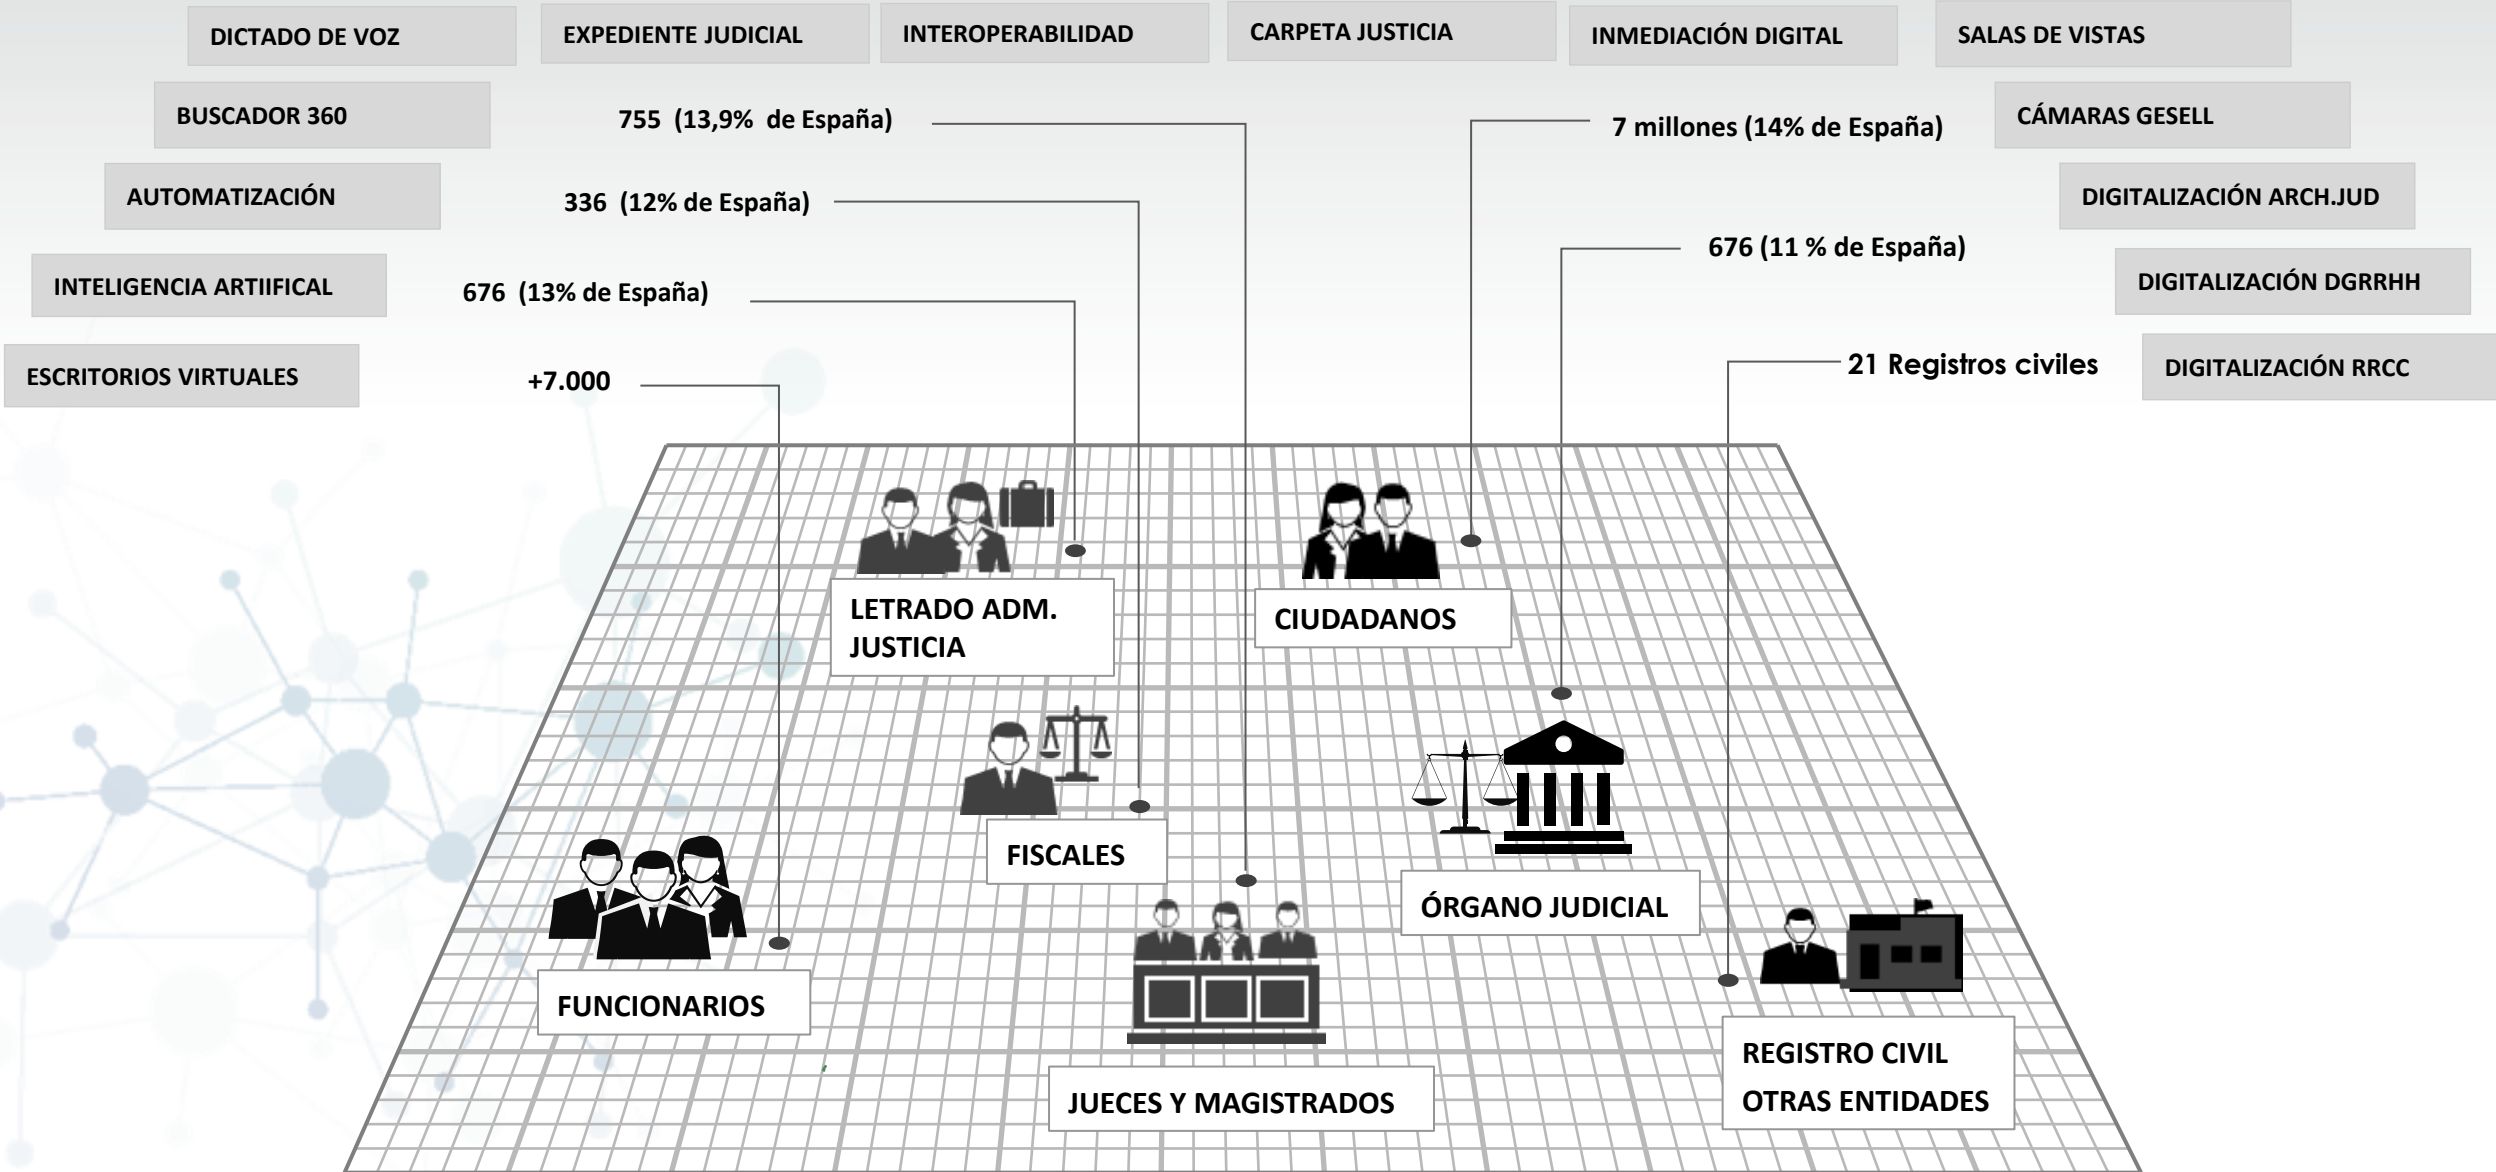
DICTADO DE VOZ

EXPEDIENTE JUDICIAL

INTEROPERABILIDAD

CARPETA JUSTICIA

INMEDIACIÓN DIGITAL

SALAS DE VISTAS

BUSCADOR 360

755 (13,9% de España)

7 millones (14% de España)

CÁMARAS GESELL

AUTOMATIZACIÓN

336 (12% de España)

DIGITALIZACIÓN ARCH.JUD

676 (11 % de España)

INTELIGENCIA ARTIIFICAL

676 (13% de España)

DIGITALIZACIÓN DGRRHH

ESCRITORIOS VIRTUALES

+7.000

21 Registros civiles

DIGITALIZACIÓN RRCC

LETRADO ADM. JUSTICIA

CIUDADANOS

FISCALES

ÓRGANO JUDICIAL

FUNCIONARIOS

JUECES Y MAGISTRADOS

REGISTRO CIVIL
OTRAS ENTIDADES